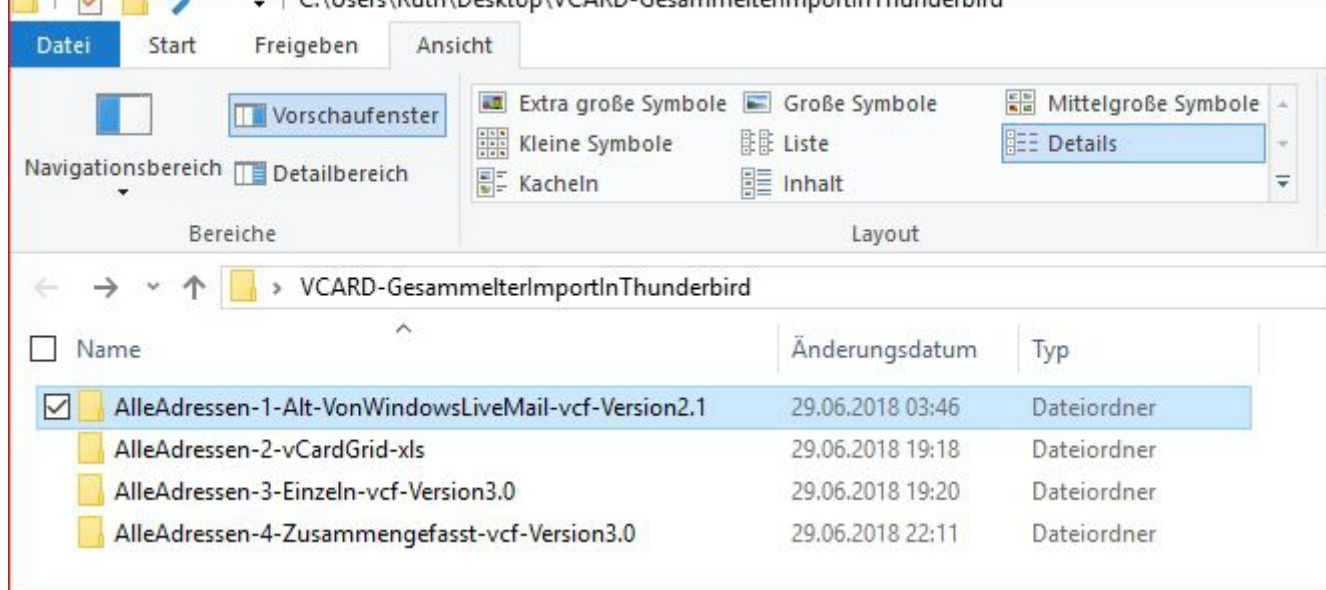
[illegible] C:\Users\Ruth\Desktop\VCARD-GesammelterImportInThunderbird

Datei Start Freigeben Ansicht

Navigationsbereich
Vorschaufenster
Detailbereich
Bereiche

Extra große Symbole
Große Symbole
Mittelgroße Symbole
Kleine Symbole
Liste
Details
Kacheln
Inhalt
Layout

> VCARD-GesammelterImportInThunderbird

| Name | Änderungsdatum | Typ |
|---|---|---|
| AlleAdressen-1-Alt-VonWindowsLiveMail-vcf-Version2.1 | 29.06.2018 03:46 | Dateiordner |
| AlleAdressen-2-vCardGrid-xls | 29.06.2018 19:18 | Dateiordner |
| AlleAdressen-3-Einzeln-vcf-Version3.0 | 29.06.2018 19:20 | Dateiordner |
| AlleAdressen-4-Zusammengefasst-vcf-Version3.0 | 29.06.2018 22:11 | Dateiordner |